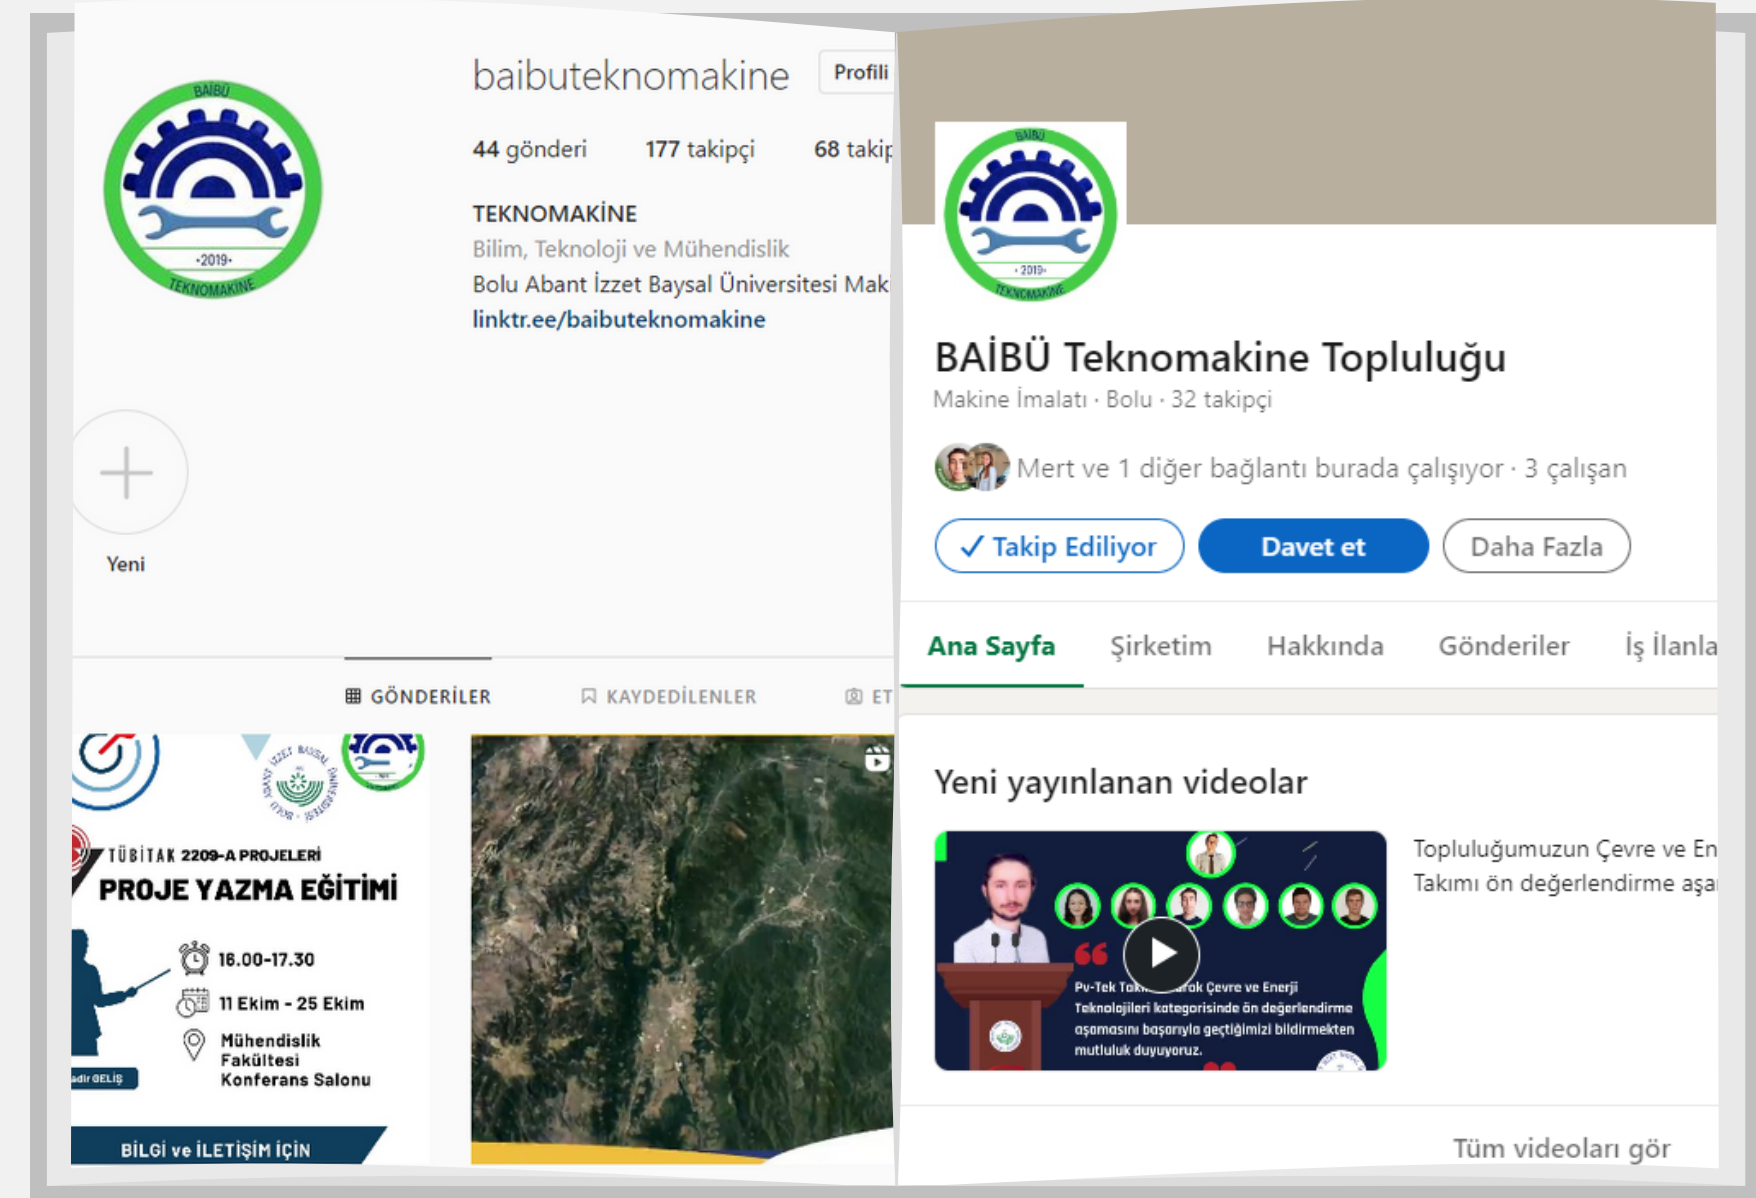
BAİBÜ
·2019·
TEKNOMAKİNE

baibuteknomakine Profili

44 gönderi 177 takipçi 68 takip

TEKNOMAKİNE
Bilim, Teknoloji ve Mühendislik
Bolu Abant İzzet Baysal Üniversitesi Mak
linktr.ee/baibuteknomakine

Yeni

GÖNDERİLER KAYDEDİLENLER ET

TÜBİTAK 2209-A PROJELERİ
PROJE YAZMA EĞİTİMİ
16.00-17.30
11 Ekim - 25 Ekim
Mühendislik Fakültesi Konferans Salonu
adır GELİŞ
BİLGİ ve İLETİŞİM İÇİN

BAİBÜ
·2019·
TEKNOMAKİNE

BAİBÜ Teknomakine Topluluğu
Makine İmalatı · Bolu · 32 takipçi

Mert ve 1 diğer bağlantı burada çalışıyor · 3 çalışan

✓ Takip Ediliyor Davet et Daha Fazla

Ana Sayfa Şirketim Hakkında Gönderiler İş İlanla

Yeni yayınlanan videolar

Pv-Tek Tak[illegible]rak Çevre ve Enerji Teknolojileri kategorisinde ön değerlendirme aşamasını başarıyla geçtiğimizi bildirmekten mutluluk duyuyoruz.

Topluluğumuzun Çevre ve En
Takımı ön değerlendirme aşa

Tüm videoları gör